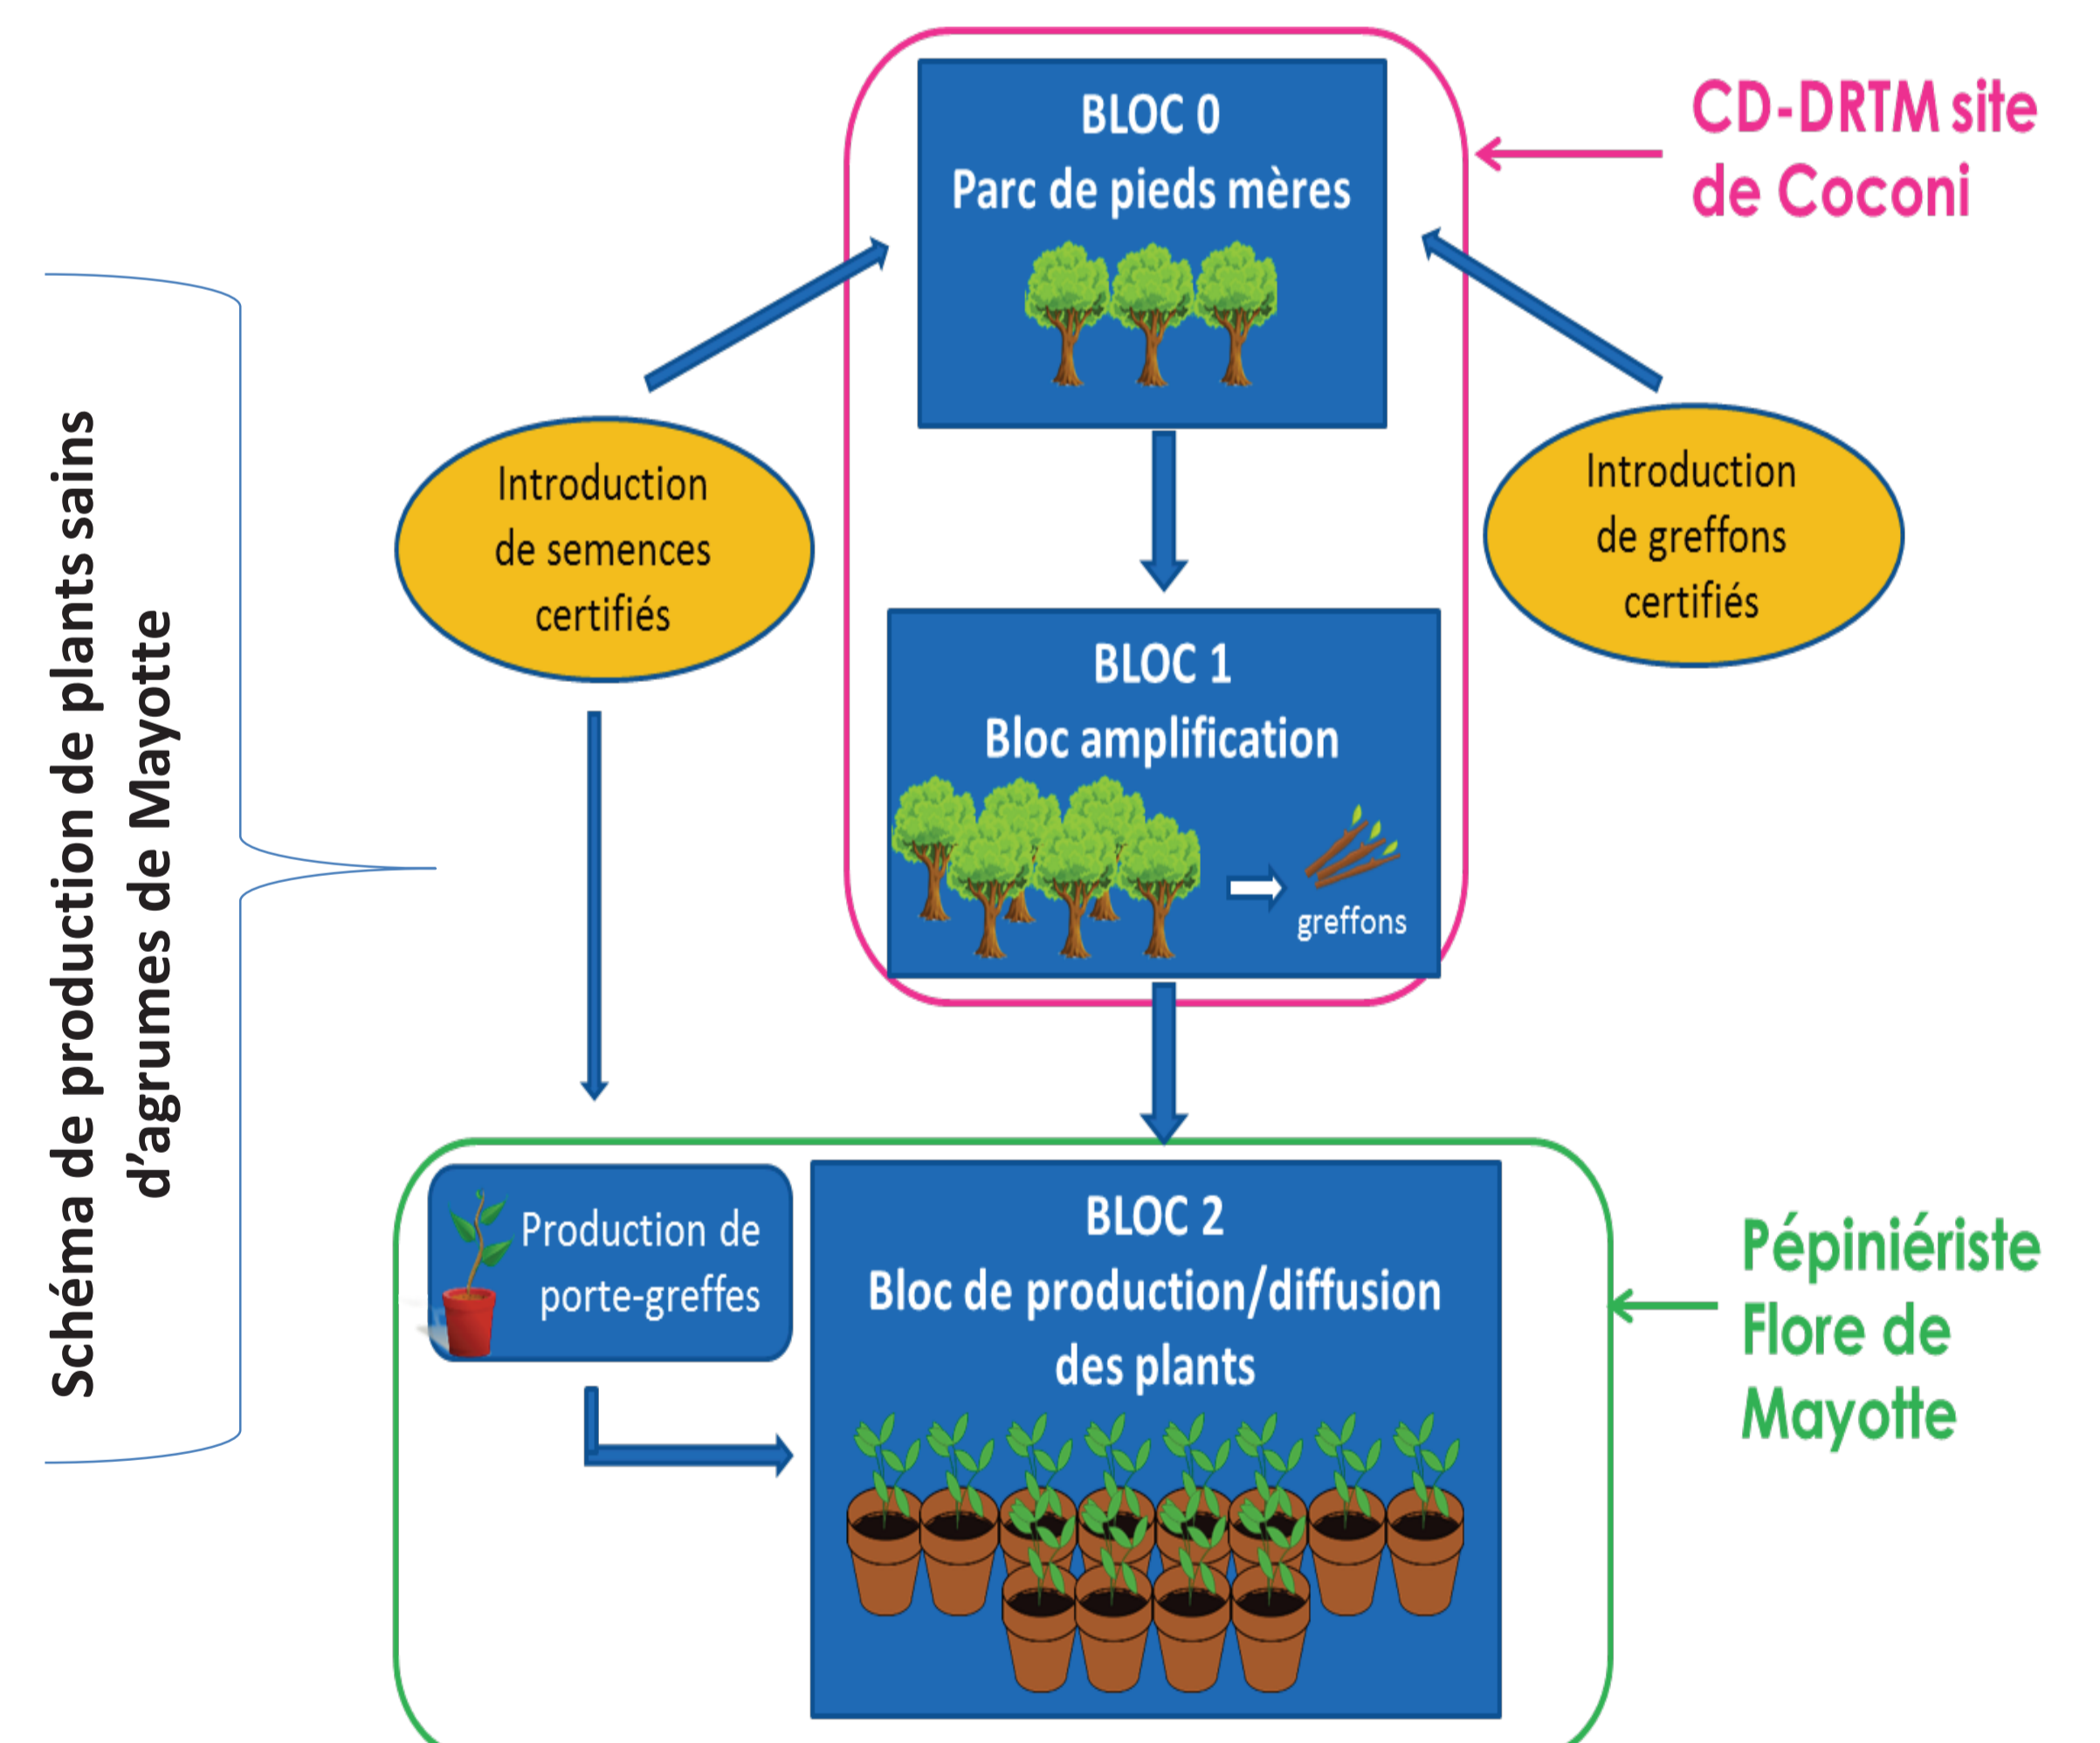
Schéma de production de plants sains d'agrumes de Mayotte

BLOC 0
Parc de pieds mères

CD-DRTM site de Coconi

Introduction de semences certifiés

Introduction de greffons certifiés

BLOC 1
Bloc amplification

greffons

Production de porte-greffes

BLOC 2
Bloc de production/diffusion des plants

Pépiniériste Flore de Mayotte